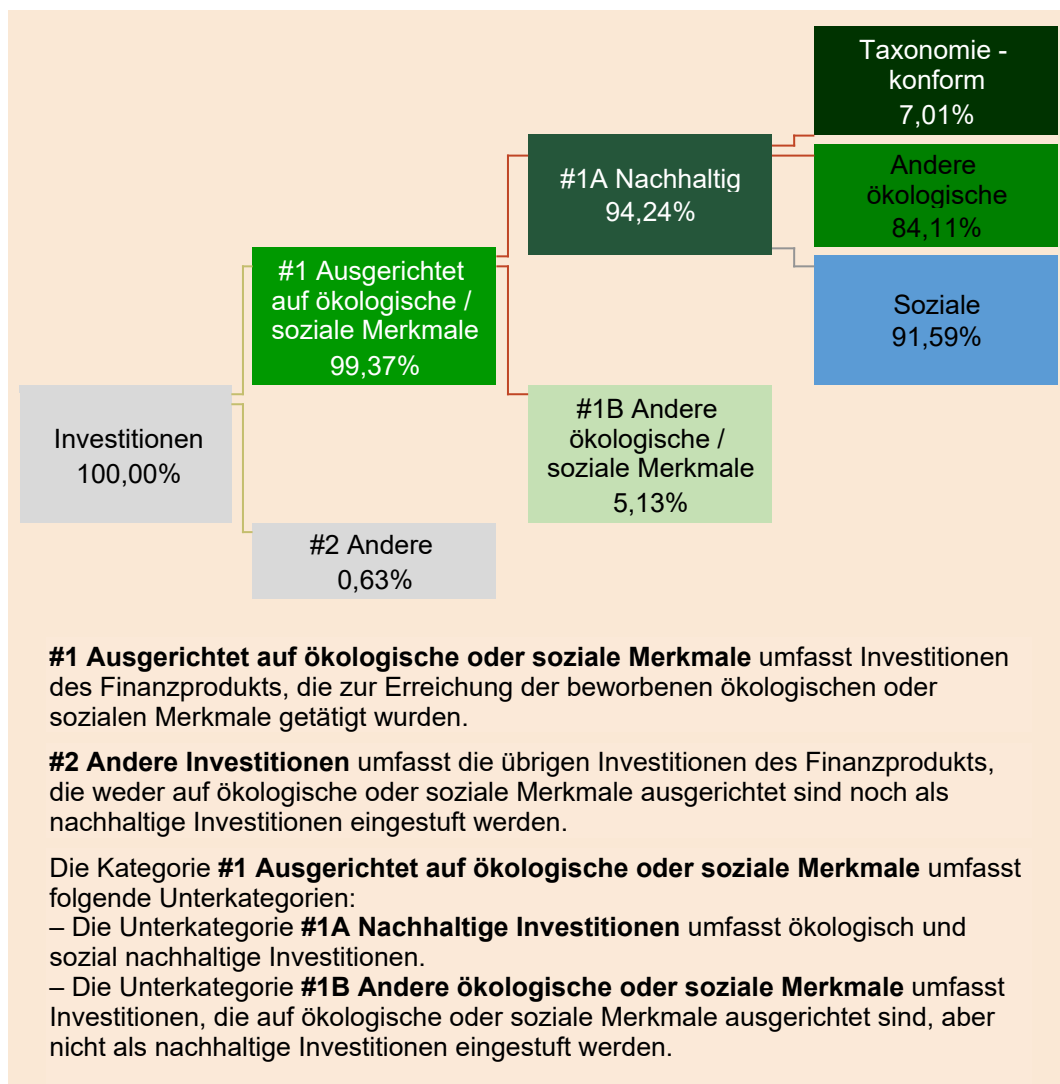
Taxonomie - konform
7,01%

Andere ökologische
84,11%

#1A Nachhaltig
94,24%

Soziale
91,59%

#1 Ausgerichtet auf ökologische / soziale Merkmale
99,37%

Investitionen
100,00%

#1B Andere ökologische / soziale Merkmale
5,13%

#2 Andere
0,63%

**#1 Ausgerichtet auf ökologische oder soziale Merkmale** umfasst Investitionen des Finanzprodukts, die zur Erreichung der beworbenen ökologischen oder sozialen Merkmale getätigt wurden.

**#2 Andere Investitionen** umfasst die übrigen Investitionen des Finanzprodukts, die weder auf ökologische oder soziale Merkmale ausgerichtet sind noch als nachhaltige Investitionen eingestuft werden.

Die Kategorie **#1 Ausgerichtet auf ökologische oder soziale Merkmale** umfasst folgende Unterkategorien:
– Die Unterkategorie **#1A Nachhaltige Investitionen** umfasst ökologisch und sozial nachhaltige Investitionen.
– Die Unterkategorie **#1B Andere ökologische oder soziale Merkmale** umfasst Investitionen, die auf ökologische oder soziale Merkmale ausgerichtet sind, aber nicht als nachhaltige Investitionen eingestuft werden.